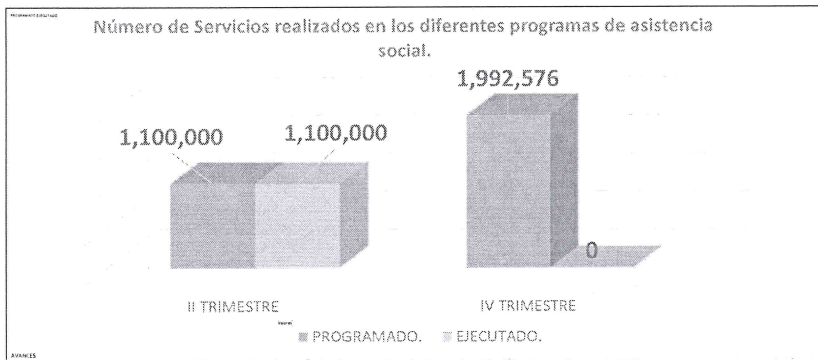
PROGRAMADO EJECUTADO

Número de Servicios realizados en los diferentes programas de asistencia social.

1,100,000

1,100,000

1,992,576

0

II TRIMESTRE

IV TRIMESTRE

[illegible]

PROGRAMADO. EJECUTADO.

AVANCES